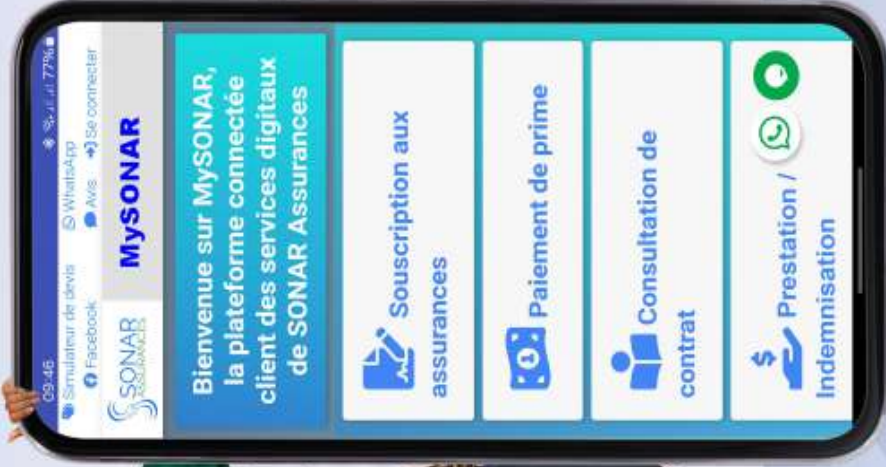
09:46
77%
Simulateur de devis
WhatsApp
Facebook
Avis
Se connecter
SONAR ASSURANCES
MySONAR

Bienvenue sur MySONAR, la plateforme connectée client des services digitaux de SONAR Assurances

Souscription aux assurances

Paiement de prime

Consultation de contrat

Prestation / Indemnisation